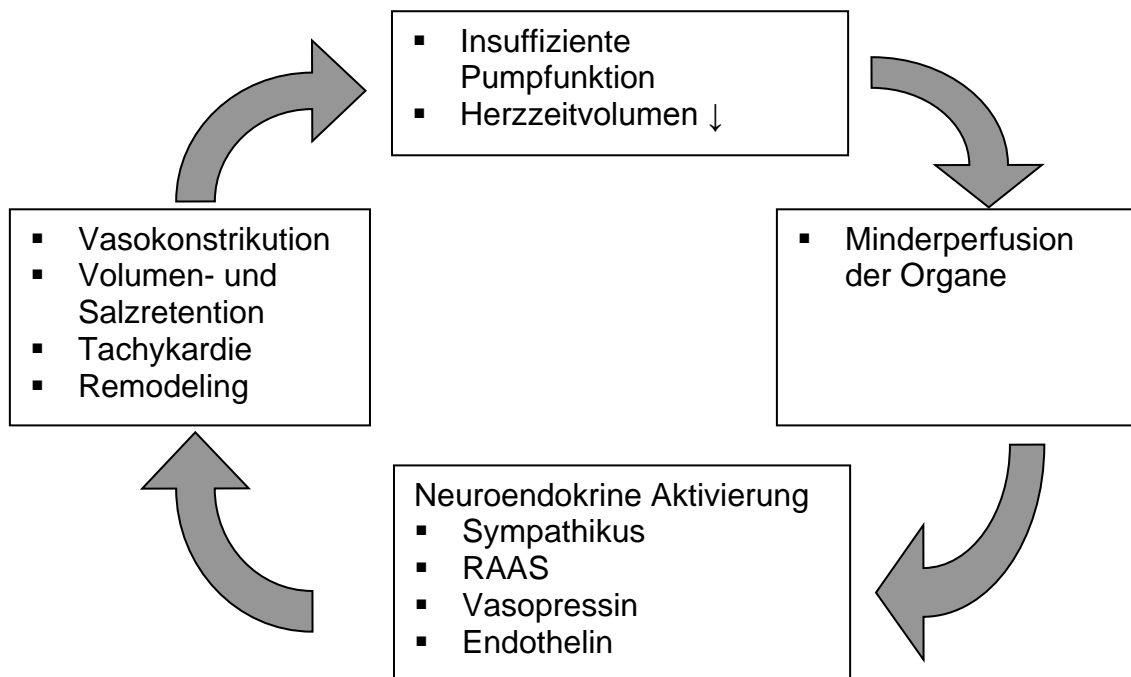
▪ Insuffiziente Pumpfunktion
▪ Herzzeitvolumen ↓

▪ Minderperfusion der Organe

Neuroendokrine Aktivierung
▪ Sympathikus
▪ RAAS
▪ Vasopressin
▪ Endothelin

▪ Vasokonstrikution
▪ Volumen- und Salzretention
▪ Tachykardie
▪ Remodeling